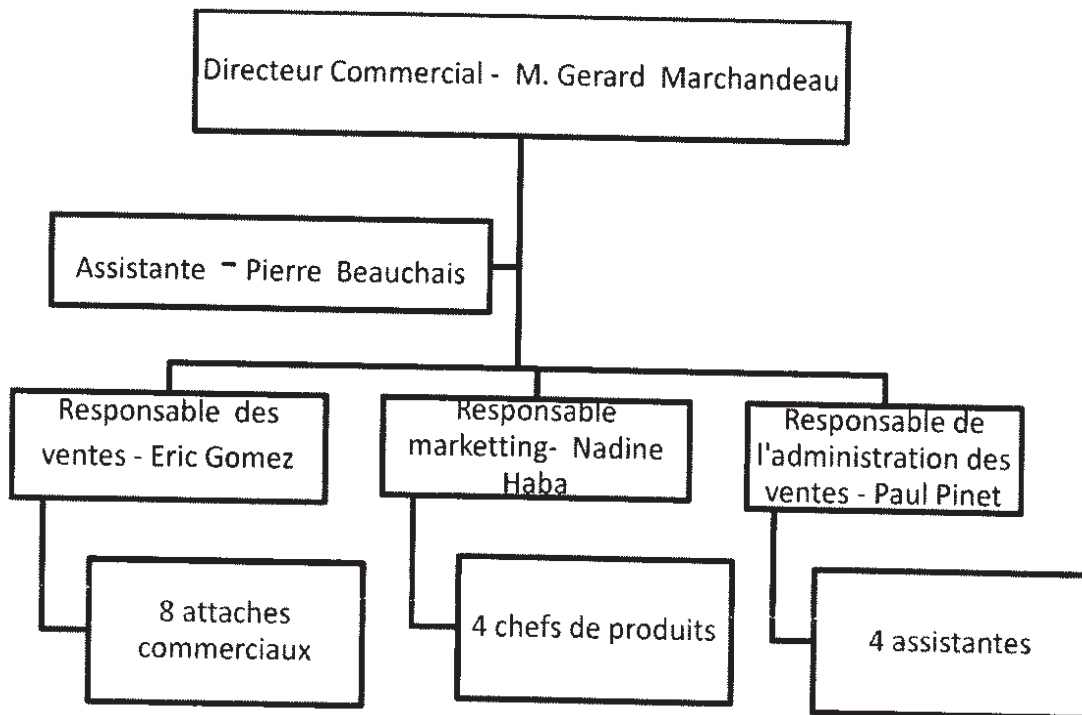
Directeur Commercial - M. Gerard Marchandeau

Assistante - Pierre Beauchais

Responsable des ventes - Eric Gomez

Responsable marketting- Nadine Haba

Responsable de l'administration des ventes - Paul Pinet

8 attaches commerciaux

4 chefs de produits

4 assistantes